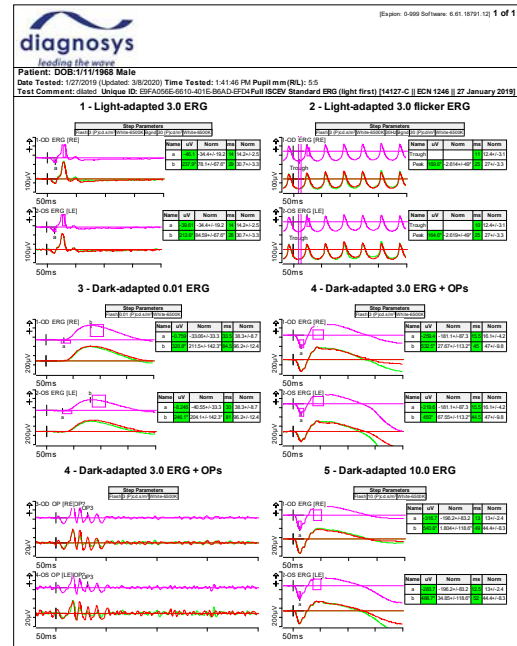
[Espion: 0-999 Software: 6.61.18791.12] 1 of 1

diagnosys
leading the wave

Patient: DOB:1/11/1968 Male
Date Tested: 1/27/2019 (Updated: 3/8/2020) Time Tested: 1:41:46 PM Pupil mm (R/L): 5:5
Test Comment: dilated Unique ID: E9FA056E-6610-401E-B6AD-EFD4 Full ISCEV Standard ERG (light first) [14127-C || ECN 1246 || 27 January 2019]

1 - Light-adapted 3.0 ERG

Step Parameters

1-OD ERG [RE]

| Name | uV | Norm | ms | Norm |
|---|---|---|---|---|
| a | -46.1 | -34.4+/-19.2 | 16 | 14.2+/-2.5 |
| b | 237.9 | 78.1+/-57.67 | 28 | 30.7+/-3.3 |

100μV

50ms

1-OS ERG [LE]

| Name | uV | Norm | ms | Norm |
|---|---|---|---|---|
| a | -39.61 | -34.4+/-19.2 | 15 | 14.2+/-2.5 |
| b | 219.0 | 84.59+/-57.67 | 28 | 30.7+/-3.3 |

50ms

2 - Light-adapted 3.0 flicker ERG

Step Parameters

2-OD ERG [RE]

Trough

| Name | uV | Norm | ms | Norm |
|---|---|---|---|---|
| Trough | | | 11 | 12.4+/-3.1 |
| Peak | 169.0 | 2.6144+/-48 | 25 | 27+/-3.3 |

100μV

2-OS ERG [LE]

| Name | uV | Norm | ms | Norm |
|---|---|---|---|---|
| Trough | | | 11 | 12.4+/-3.1 |
| Peak | 164.0 | 2.6194+/-48 | 25 | 27+/-3.3 |

50ms

3 - Dark-adapted 0.01 ERG

Step Parameters

3-OD ERG [RE]

| Name | uV | Norm | ms | Norm |
|---|---|---|---|---|
| a | -4.779 | -33.05+/-33.3 | 31 | 38.3+/-8.7 |
| b | 325.0 | 211.5+/-142.3 | 94 | 95.2+/-12.4 |

200μV

3-OS ERG [LE]

| Name | uV | Norm | ms | Norm |
|---|---|---|---|---|
| a | -10.46 | -40.55+/-33.3 | 38 | 38.3+/-8.7 |
| b | 346.9 | 204.1+/-142.3 | 94 | 95.2+/-12.4 |

50ms

4 - Dark-adapted 3.0 ERG + OPs

Step Parameters

4-OD ERG [RE]

| Name | uV | Norm | ms | Norm |
|---|---|---|---|---|
| a | -238.4 | -181.1+/-87.3 | 16 | 16.1+/-4.2 |
| b | 532.9 | 27.67+/-113.7 | 46 | 47+/-9.8 |

200μV

4-OS ERG [LE]

| Name | uV | Norm | ms | Norm |
|---|---|---|---|---|
| a | -219.9 | -181.1+/-87.3 | 16 | 16.1+/-4.2 |
| b | 482.7 | 87.05+/-113.7 | 47 | 47+/-9.8 |

50ms

4 - Dark-adapted 3.0 ERG + OPs

Step Parameters

4-OD OP [RE] OP2 OP3

4-OS OP [LE] OP2 OP3

50ms

5 - Dark-adapted 10.0 ERG

Step Parameters

5-OD ERG [RE]

| Name | uV | Norm | ms | Norm |
|---|---|---|---|---|
| a | -319.3 | -196.2+/-83.2 | 13 | 13+/-2.4 |
| b | 545.9 | 1.834+/-119.07 | 44 | 44.4+/-8.3 |

200μV

5-OS ERG [LE]

| Name | uV | Norm | ms | Norm |
|---|---|---|---|---|
| a | -283.7 | -196.2+/-83.2 | 13 | 13+/-2.4 |
| b | 488.7 | 34.85+/-119.07 | 44 | 44.4+/-8.3 |

50ms